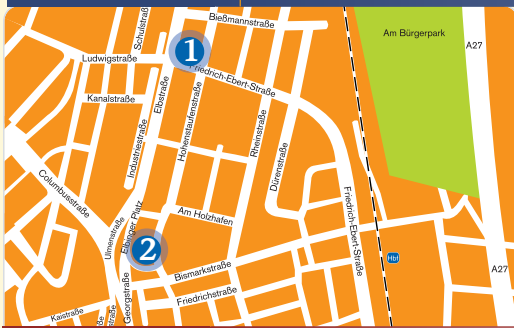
Bießmannstraße
Schulstraße
Am Bürgerpark
A27
1
Ludwigstraße
Friedrich-Ebert-Straße
Kanalstraße
Elbstraße
Hohenstaufenstraße
Industriestraße
Rheinstraße
Dürenstraße
Columbusstraße
Am Holzhafen
Friedrich-Ebert-Straße
Ulmenstraße
Elbinger Platz
2
Hbf
Bismarckstraße
A27
Georgstraße
Friedrichstraße
Kaistraße
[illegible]